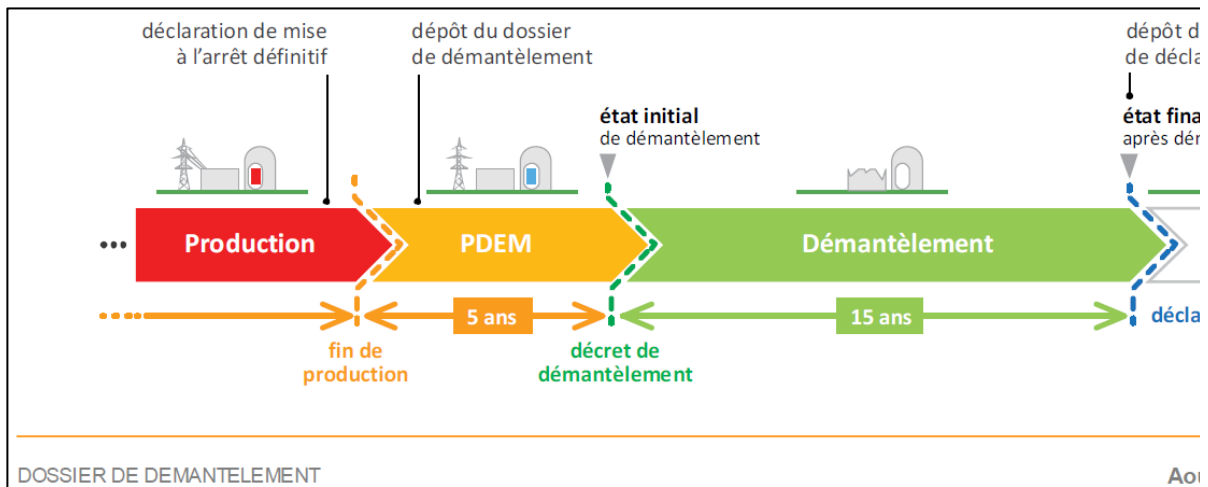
déclaration de mise à l'arrêt définitif

dépôt du dossier de démantèlement

dépôt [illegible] de décla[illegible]

état initial de démantèlement

état fina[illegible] après dé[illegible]

... Production

PDEM

Démantèlement

5 ans

15 ans

fin de production

décret de démantèlement

décla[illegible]

DOSSIER DE DEMANTELEMENT

Aou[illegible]